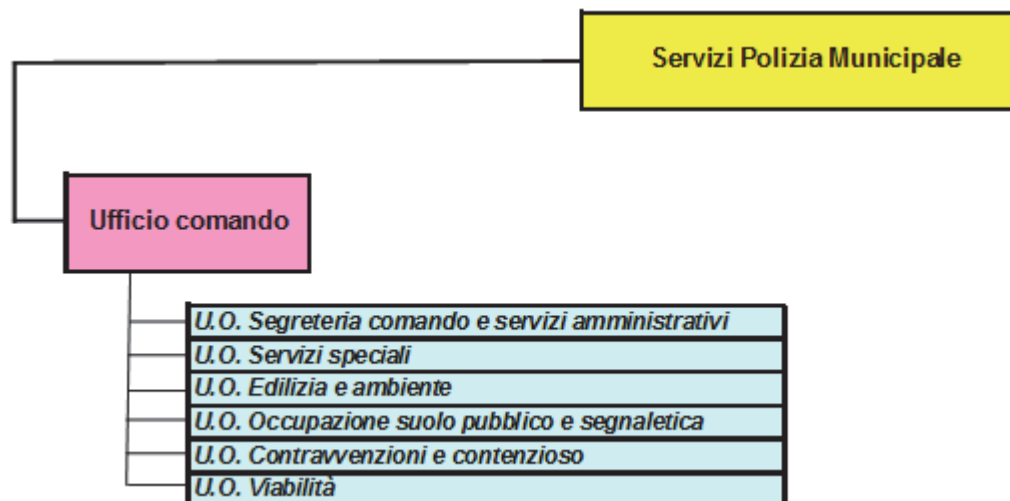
Servizi Polizia Municipale

Ufficio comando

U.O. Segreteria comando e servizi amministrativi
U.O. Servizi speciali
U.O. Edilizia e ambiente
U.O. Occupazione suolo pubblico e segnaletica
U.O. Contravvenzioni e contenzioso
U.O. Viabilità